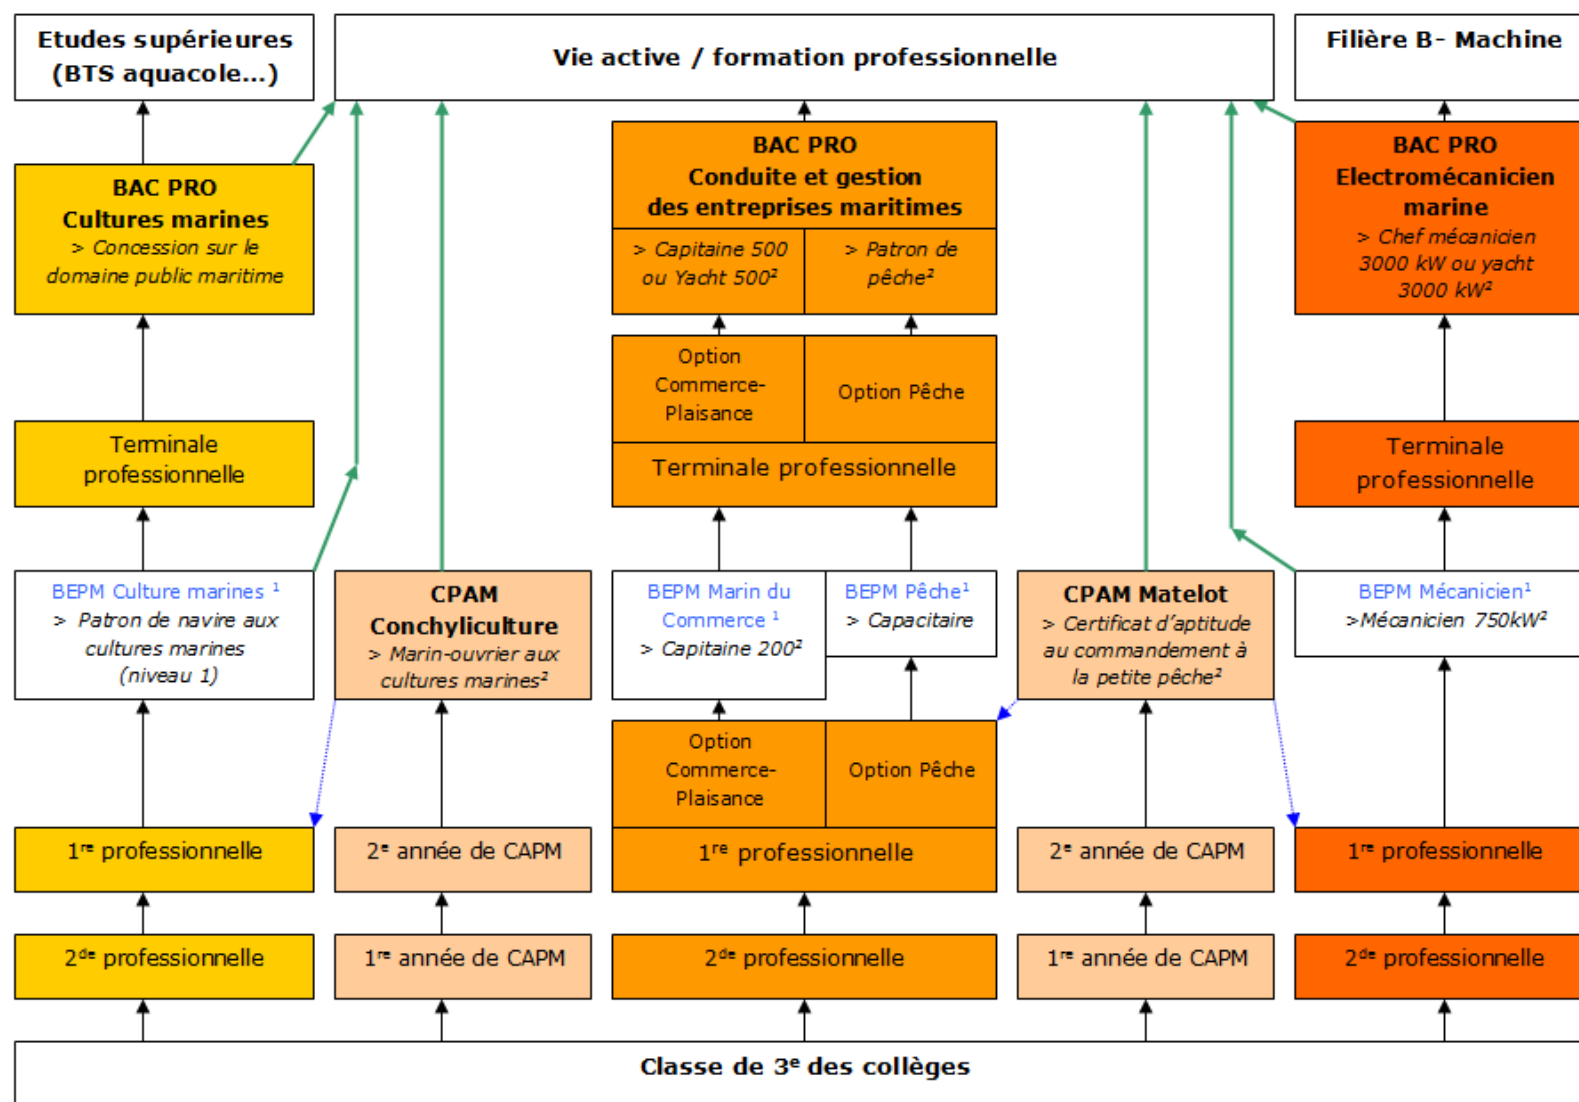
Etudes supérieures (BTS aquacole...)

Vie active / formation professionnelle

Filière B- Machine

BAC PRO
Cultures marines
> Concession sur le domaine public maritime

BAC PRO
Conduite et gestion des entreprises maritimes

> Capitaine 500 ou Yacht 500²

> Patron de pêche²

BAC PRO
Electromécanicien marine
> Chef mécanicien 3000 kW ou yacht 3000 kW²

Option Commerce-Plaisance

Option Pêche

Terminale professionnelle

Terminale professionnelle

Terminale professionnelle

BEPM Culture marines ¹
> Patron de navire aux cultures marines (niveau 1)

CPAM Conchyliculture
> Marin-ouvrier aux cultures marines²

BEPM Marin du Commerce ¹
> Capitaine 200²

BEPM Pêche¹
> Capacitaire

CPAM Matelot
> Certificat d'aptitude au commandement à la petite pêche²

BEPM Mécanicien¹
>Mécanicien 750kW²

Option Commerce-Plaisance

Option Pêche

1$^{re}$ professionnelle

2$^{e}$ année de CAPM

1$^{re}$ professionnelle

2$^{e}$ année de CAPM

1$^{re}$ professionnelle

2$^{de}$ professionnelle

1$^{re}$ année de CAPM

2$^{de}$ professionnelle

1$^{re}$ année de CAPM

2$^{de}$ professionnelle

Classe de 3$^{e}$ des collèges